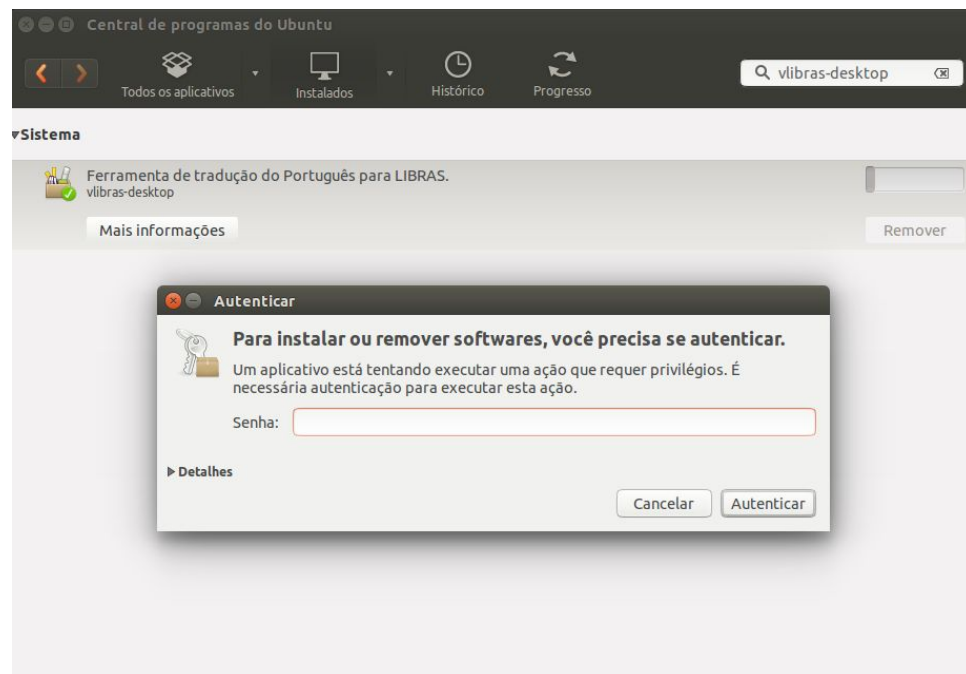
Central de programas do Ubuntu

Todos os aplicativos

Instalados

Histórico

Progresso

vlibras-desktop

▾Sistema

Ferramenta de tradução do Português para LIBRAS.
vlibras-desktop

Mais informações

Remover

Autenticar

Para instalar ou remover softwares, você precisa se autenticar.

Um aplicativo está tentando executar uma ação que requer privilégios. É necessária autenticação para executar esta ação.

Senha:

▶ Detalhes

Cancelar

Autenticar